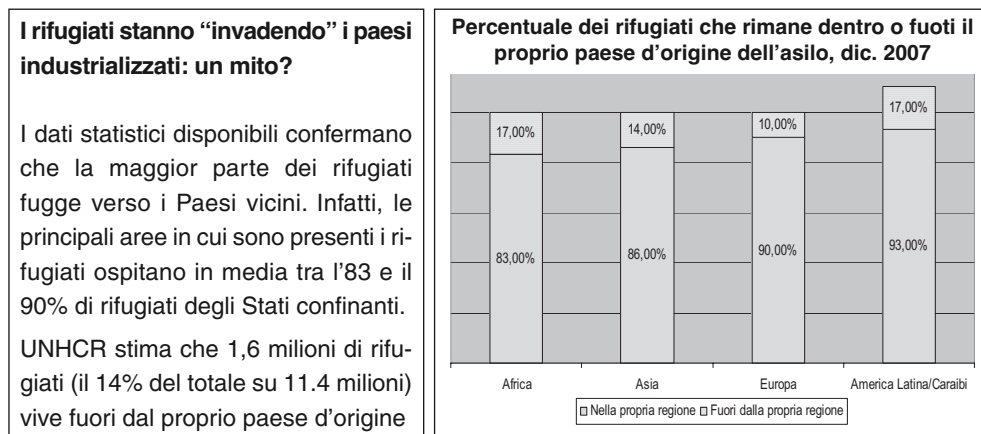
I rifugiati stanno "invadendo" i paesi industrializzati: un mito?

I dati statistici disponibili confermano che la maggior parte dei rifugiati fugge verso i Paesi vicini. Infatti, le principali aree in cui sono presenti i rifugiati ospitano in media tra l'83 e il 90% di rifugiati degli Stati confinanti.

UNHCR stima che 1,6 milioni di rifugiati (il 14% del totale su 11.4 milioni) vive fuori dal proprio paese d'origine

Percentuale dei rifugiati che rimane dentro o fuoti il proprio paese d'origine dell'asilo, dic. 2007

| | Africa | Asia | Europa | America Latina/Caraibi |
|---|---|---|---|---|
| Fuori dalla propria regione | 17,00% | 14,00% | 10,00% | 17,00% |
| Nella propria regione | 83,00% | 86,00% | 90,00% | 93,00% |

Nella propria regione Fuori dalla propria regione